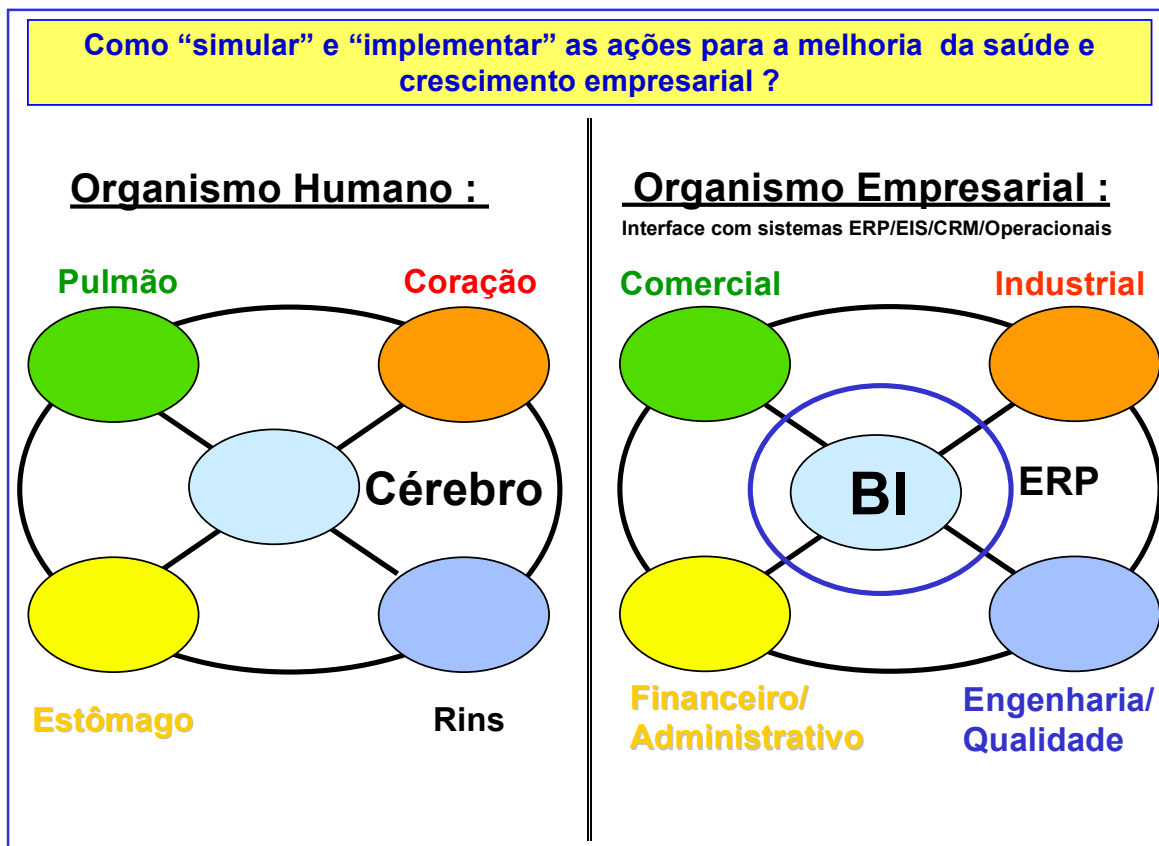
Como “simular” e “implementar” as ações para a melhoria da saúde e crescimento empresarial ?

Organismo Humano :

Pulmão

Coração

Cérebro

Estômago

Rins

Organismo Empresarial :

Interface com sistemas ERP/EIS/CRM/Operacionais

Comercial

Industrial

BI

ERP

Financeiro/ Administrativo

Engenharia/ Qualidade